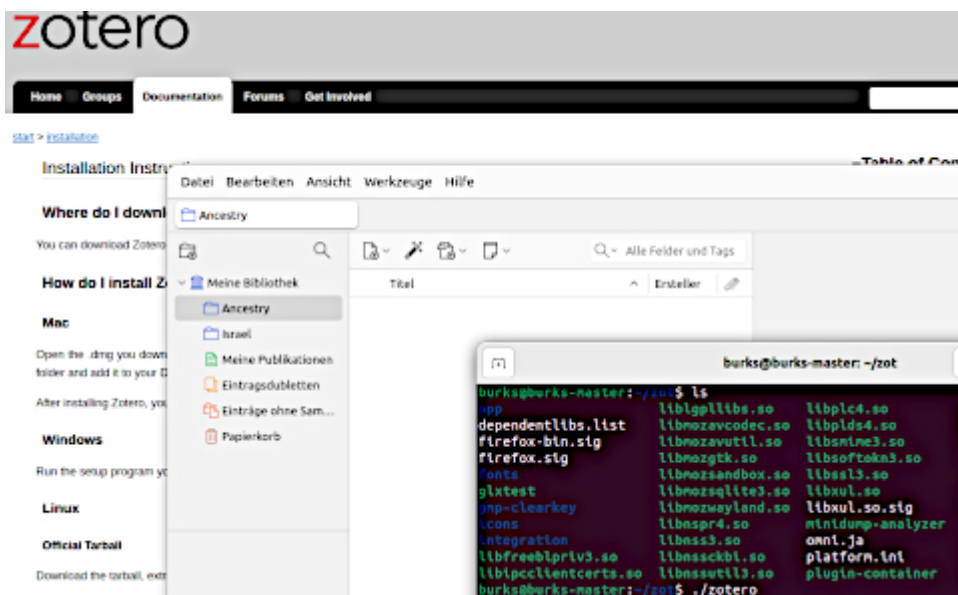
zotero

Home Groups Documentation Forums Get Involved

start > installation

Installation Instru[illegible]

Where do I downl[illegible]

You can download Zotero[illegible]

How do I install Z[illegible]

Mac

Open the .dmg you down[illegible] folder and add it to your D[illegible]

After installing Zotero, you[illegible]

Windows

Run the setup program yo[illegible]

Linux

Official Tarball

Download the tarball, extr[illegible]

Table of Con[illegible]

Datei Bearbeiten Ansicht Werkzeuge Hilfe

Ancestry

Alle Felder und Tags

Meine Bibliothek
Ancestry
Israel
Meine Publikationen
Eintragsdubletten
Einträge ohne Sam...
Papierkorb

Titel
Ersteller

burks@burks-master: ~/zot

burks@burks-master:~/zot$ ls
app liblgpllibs.so libplc4.so
dependentlibs.list libmozavcodec.so libplds4.so
firefox-bin.sig libmozavutil.so libsmime3.so
firefox.sig libmozgtk.so libsoftokn3.so
fonts libmozsandbox.so libssl3.so
glxtest libmozsqlite3.so libxul.so
gmp-clearkey libmozwayland.so libxul.so.sig
icons libnspr4.so minidump-analyzer
integration libnss3.so omni.ja
libfreeblpriv3.so libnssckbi.so platform.ini
libipcclientcerts.so libnssutil3.so plugin-container
burks@burks-master:~/zot$ ./zotero